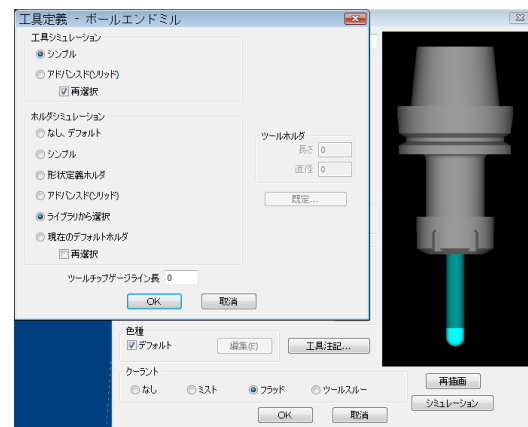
工具定義 - ボールエンドミル

工具シミュレーション
シンプル
アドバンスド(ソリッド)
再選択

ホルダシミュレーション
なし、デフォルト
シンプル
形状定義ホルダ
アドバンスド(ソリッド)
ライブラリから選択
現在のデフォルトホルダ
再選択

ツールホルダ
長さ 0
直径 0
既定...

ツールチップゲージライン長 0

OK 取消

色種
デフォルト
編集(E)
工具注記...

クーラント
なし
ミスト
フラッド
ツールスルー

再描画
シミュレーション
OK 取消